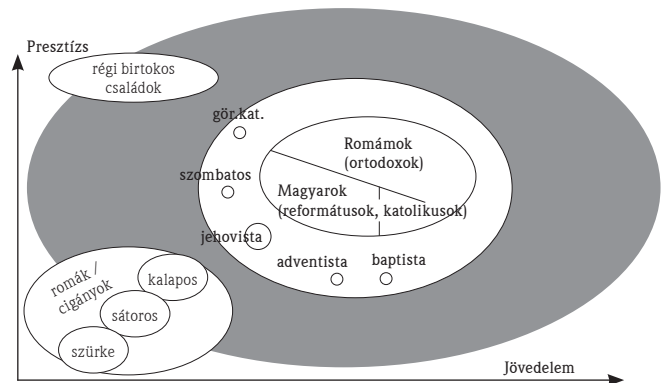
Presztízs

régi birtokos családok

gör.kat.

Romámok (ortodoxok)

szombatos

Magyarok (reformátusok, katolikusok)

jehovista

adventista

baptista

romák / cigányok

kalapos

sátoros

szürke

Jövedelem